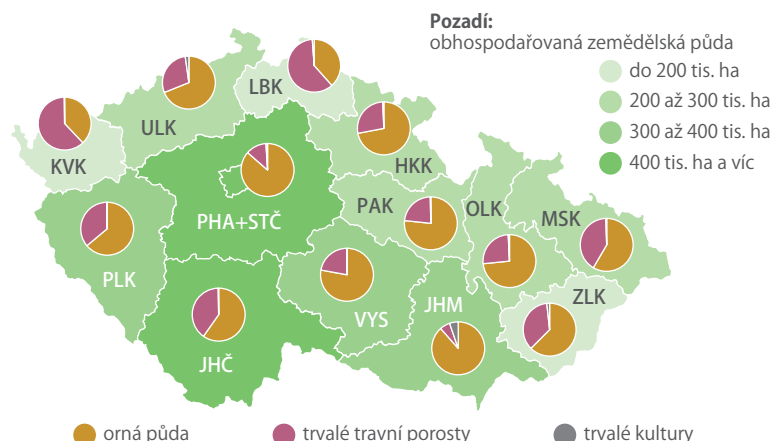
Pozadí:
obhospodařovaná zemědělská půda

do 200 tis. ha
200 až 300 tis. ha
300 až 400 tis. ha
400 tis. ha a víc

LBK
ULK
KVK
HKK
PHA+STČ
PAK
OLK
MSK
PLK
VYS
JHM
ZLK
JHČ

orná půda
trvalé travní porosty
trvalé kultury